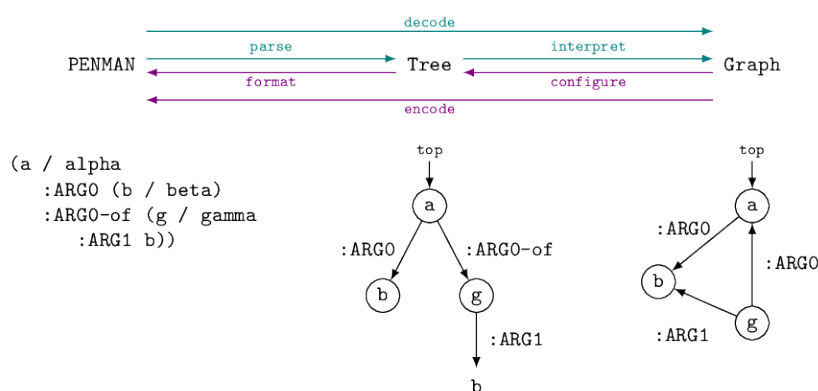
decode

PENMAN parse Tree interpret Graph

format configure

encode

(a / alpha
   :ARG0 (b / beta)
   :ARG0-of (g / gamma
      :ARG1 b))

top

a

:ARG0

:ARG0-of

b

g

:ARG1

b

top

a

:ARG0

:ARG0

b

:ARG1

g